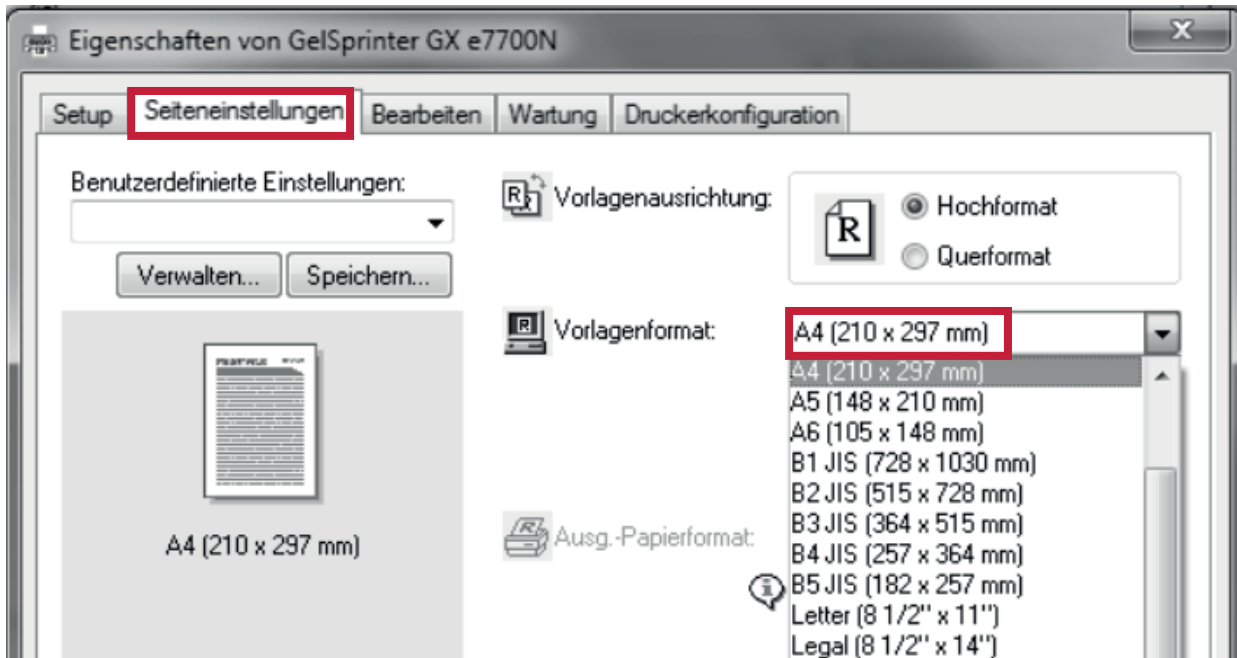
Eigenschaften von GelSprinter GX e7700N

Setup
Seiteneinstellungen
Bearbeiten
Wartung
Druckerkonfiguration

Benutzerdefinierte Einstellungen:

Verwalten...
Speichern...

A4 (210 x 297 mm)

Vorlagenausrichtung:
Hochformat
Querformat

Vorlagenformat:
A4 (210 x 297 mm)

A4 (210 x 297 mm)
A5 (148 x 210 mm)
A6 (105 x 148 mm)
B1 JIS (728 x 1030 mm)
B2 JIS (515 x 728 mm)
B3 JIS (364 x 515 mm)
B4 JIS (257 x 364 mm)
B5 JIS (182 x 257 mm)
Letter (8 1/2'' x 11'')
Legal (8 1/2'' x 14'')

Ausg.-Papierformat: